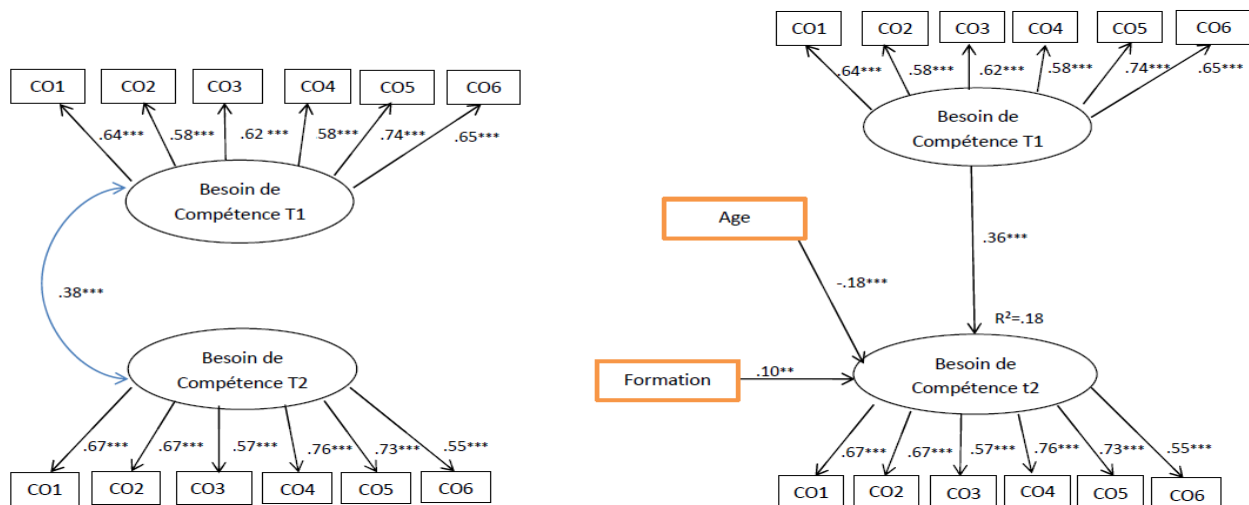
CO1 CO2 CO3 CO4 CO5 CO6

.64*** .58*** .62 *** 58*** .74*** .65***

Besoin de Compétence T1

.38***

Besoin de Compétence T2

.67*** .67*** .57*** .76*** .73*** .55***

CO1 CO2 CO3 CO4 CO5 CO6

CO1 CO2 CO3 CO4 CO5 CO6

.64*** .58*** .62*** .58*** .74*** .65***

Besoin de Compétence T1

Age

.36***

-.18***

R²=.18

Formation

.10**

Besoin de Compétence t2

.67*** .67*** .57*** .76*** .73*** .55***

CO1 CO2 CO3 CO4 CO5 CO6